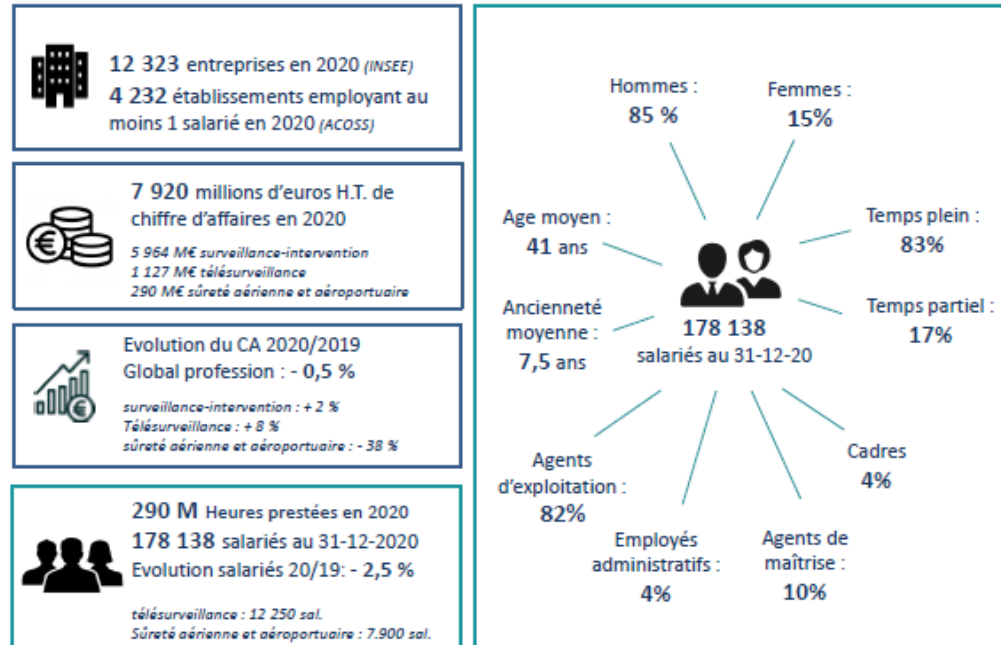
12 323 entreprises en 2020 (INSEE)
4 232 établissements employant au moins 1 salarié en 2020 (ACOSS)

7 920 millions d'euros H.T. de chiffre d'affaires en 2020

5 964 M€ surveillance-intervention
1 127 M€ télésurveillance
290 M€ sûreté aérienne et aéroportuaire

Evolution du CA 2020/2019
Global profession : - 0,5 %

surveillance-intervention : + 2 %
Télésurveillance : + 8 %
sûreté aérienne et aéroportuaire : - 38 %

290 M Heures prestées en 2020
178 138 salariés au 31-12-2020
Evolution salariés 20/19: - 2,5 %

télésurveillance : 12 250 sal.
Sûreté aérienne et aéroportuaire : 7.900 sal.

Hommes :
85 %

Femmes :
15%

Age moyen :
41 ans

Temps plein :
83%

Ancienneté moyenne :
7,5 ans

178 138
salariés au 31-12-20

Temps partiel :
17%

Agents d'exploitation :
82%

Cadres
4%

Employés administratifs :
4%

Agents de maîtrise :
10%